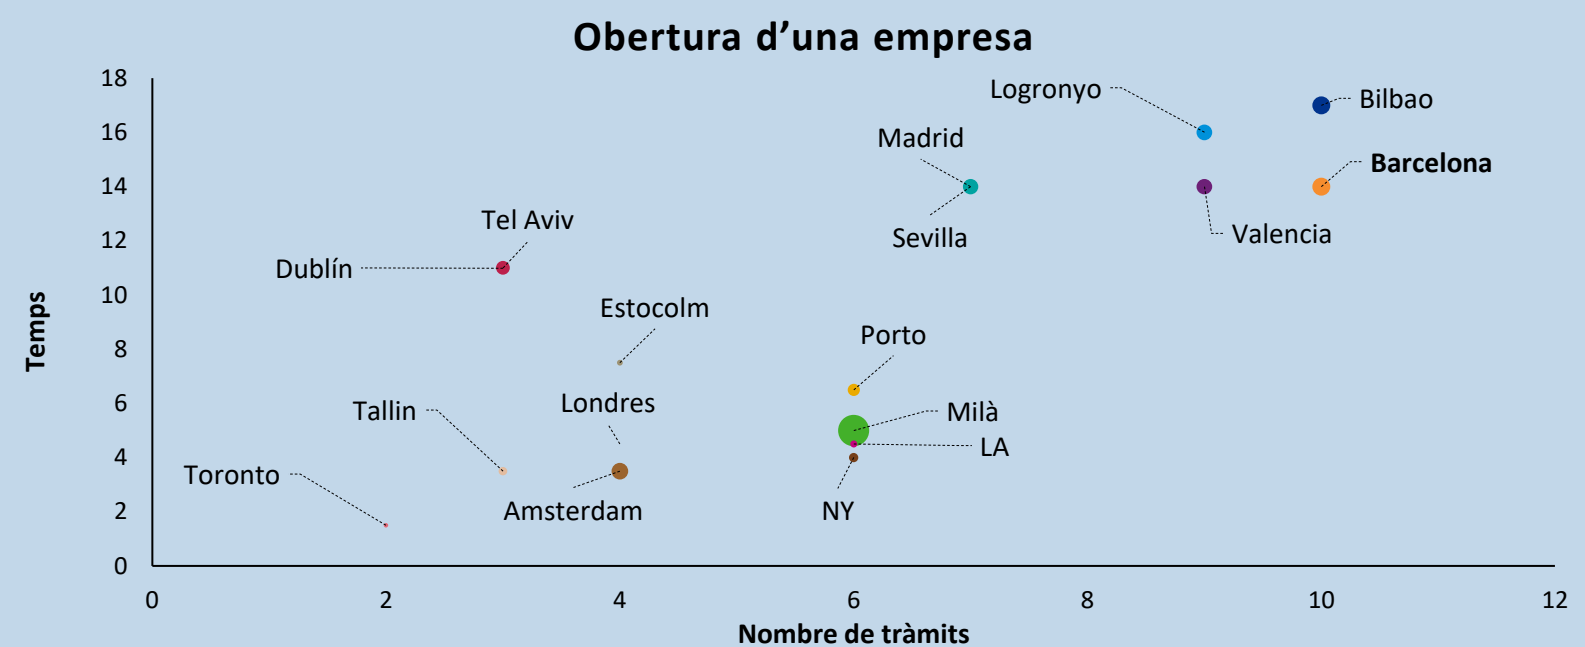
Obertura d’una empresa

Temps

18
16
14
12
10
8
6
4
2
0

0
2
4
6
8
10
12

Nombre de tràmits

Logronyo
Bilbao
Madrid
Barcelona
Sevilla
Valencia
Tel Aviv
Dublín
Estocolm
Porto
Tallin
Londres
Milà
LA
Toronto
Amsterdam
NY